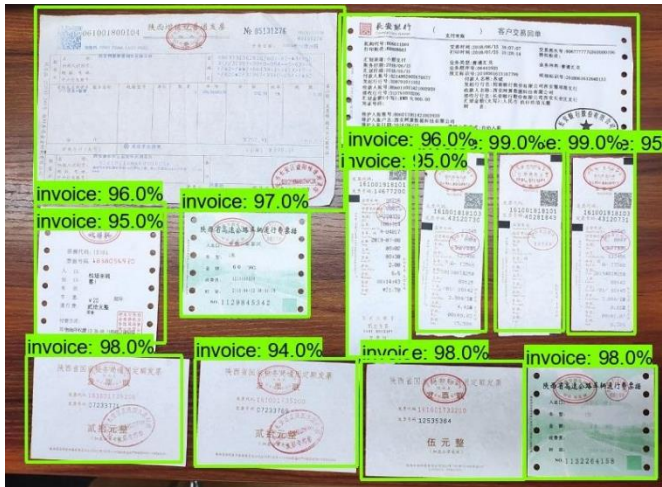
6101001800104
陕西增值税普通发票
№ 05131276

长安银行
客户交易回单

invoice: 96.0%
invoice: 95.0%
invoice: 99.0%
invoice: 99.0%
invoice: 95
invoice: 96.0%
invoice: 97.0%
invoice: 95.0%

陕西省高速公路车辆通行费票据

invoice: 98.0%
invoice: 94.0%
invoice: 98.0%
invoice: 98.0%

陕西省国家税务局通用定额发票
贰拾元整
贰拾元整
伍元整
陕西省高速公路车辆通行费票据